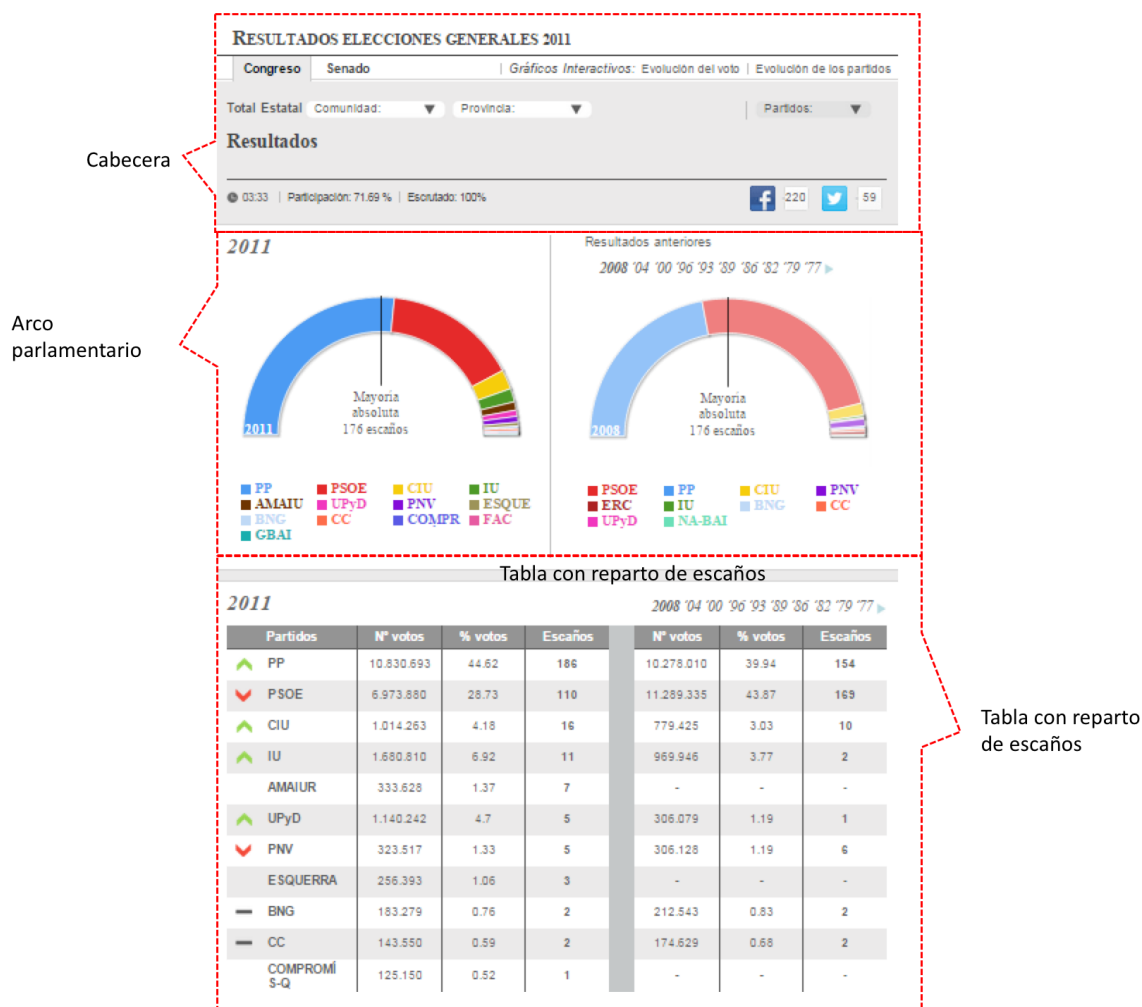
RESULTADOS ELECCIONES GENERALES 2011

Congreso | Senado | Gráficos Interactivos: Evolución del voto | Evolución de los partidos

Total Estatal | Comunidad: | Provincia: | Partidos:

Resultados

03:33 | Participación: 71.69 % | Escrutado: 100%

220 59

Cabecera

2011

Mayoria absoluta 176 escaños

2011

PP PSOE CIU IU AMAIU UPyD PNV ESQUE BNG CC COMPR FAC GBAI

Resultados anteriores

2008 '04 '00 '96 '93 '89 '86 '82 '79 '77

Mayoria absoluta 176 escaños

2008

PSOE PP CIU PNV ERC IU BNG CC UPyD NA-BAI

Arco parlamentario

Tabla con reparto de escaños

2011

2008 '04 '00 '96 '93 '89 '86 '82 '79 '77

| | Partidos | Nº votos | % votos | Escaños | Nº votos | % votos | Escaños |
|---|---|---|---|---|---|---|---|
| | PP | 10.830.693 | 44.62 | 186 | 10.278.010 | 39.94 | 154 |
| | PSOE | 6.973.880 | 28.73 | 110 | 11.289.335 | 43.87 | 169 |
| | CIU | 1.014.263 | 4.18 | 16 | 779.425 | 3.03 | 10 |
| | IU | 1.680.810 | 6.92 | 11 | 969.946 | 3.77 | 2 |
| | AMAIUR | 333.628 | 1.37 | 7 | - | - | - |
| | UPyD | 1.140.242 | 4.7 | 5 | 306.079 | 1.19 | 1 |
| | PNV | 323.517 | 1.33 | 5 | 306.128 | 1.19 | 6 |
| | ESQUERRA | 256.393 | 1.06 | 3 | - | - | - |
| | BNG | 183.279 | 0.76 | 2 | 212.543 | 0.83 | 2 |
| | CC | 143.550 | 0.59 | 2 | 174.629 | 0.68 | 2 |
| | COMPROMÍS-Q | 125.150 | 0.52 | 1 | - | - | - |

Tabla con reparto de escaños